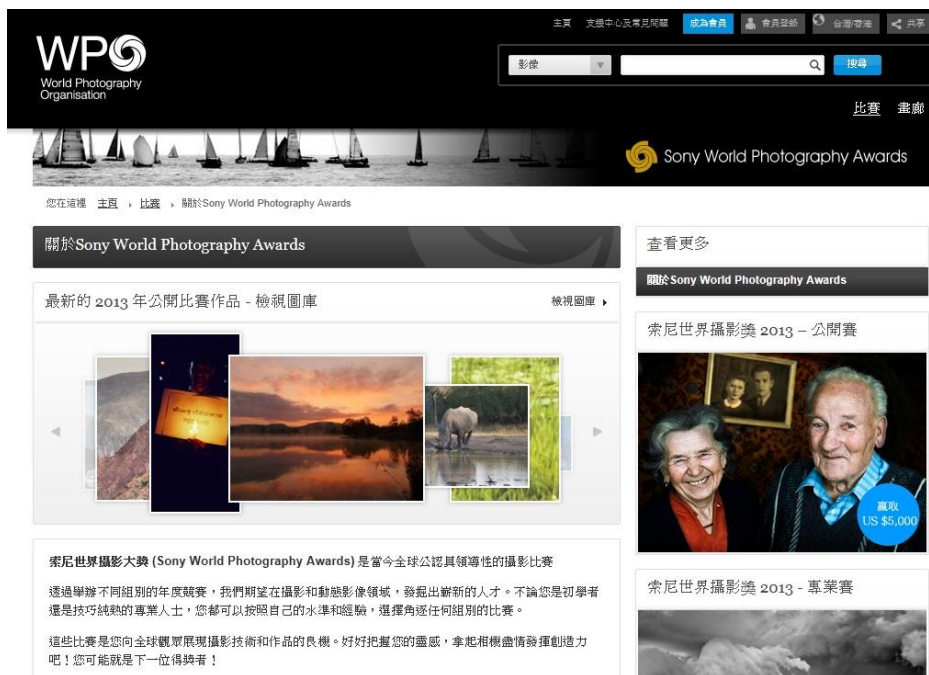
WPO
World Photography Organisation

主頁 支援中心及常見問題 成為會員 會員登錄 台灣/香港 共享

影像 搜尋

比賽 畫廊

Sony World Photography Awards

您在這裡 主頁 › 比賽 › 關於Sony World Photography Awards

關於Sony World Photography Awards

最新的 2013 年公開比賽作品 - 檢視圖庫

檢視圖庫 ›

索尼世界攝影大獎 (Sony World Photography Awards) 是當今全球公認具領導性的攝影比賽

透過舉辦不同組別的年度競賽，我們期望在攝影和動態影像領域，發掘出嶄新的人才。不論您是初學者還是技巧純熟的專業人士，您都可以按照自己的水準和經驗，選擇角逐任何組別的比賽。

這些比賽是您向全球觀眾展現攝影技術和作品的良機。好好把握您的靈感，拿起相機盡情發揮創造力吧！您可能就是下一位得獎者！

查看更多

關於Sony World Photography Awards

索尼世界攝影獎 2013 – 公開賽

贏取
US $5,000

索尼世界攝影獎 2013 - 專業賽